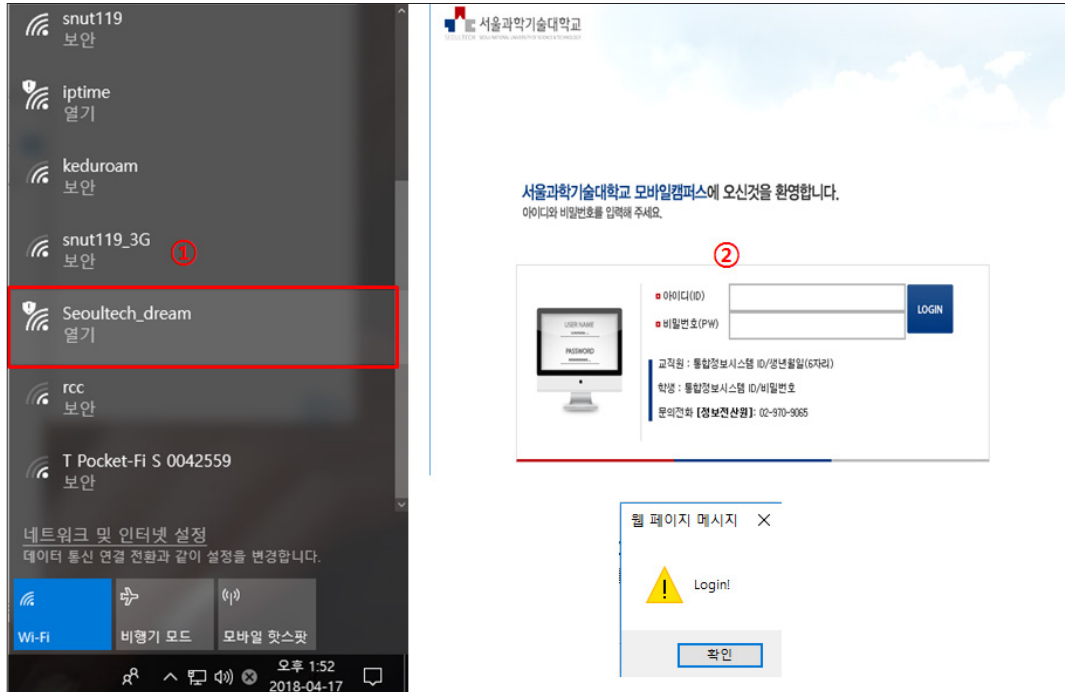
snut119
보안

iptime
열기

keduroam
보안

snut119_3G
보안

①

Seoultech_dream
열기

rcc
보안

T Pocket-Fi S 0042559
보안

네트워크 및 인터넷 설정
데이터 통신 연결 전환과 같이 설정을 변경합니다.

Wi-Fi
비행기 모드
모바일 핫스팟

오후 1:52
2018-04-17

서울과학기술대학교
SEOULTECH SEOUL NATIONAL UNIVERSITY OF SCIENCE & TECHNOLOGY

서울과학기술대학교 모바일캠퍼스에 오신것을 환영합니다.
아이디와 비밀번호를 입력해 주세요.

②

USER NAME
PASSWORD

아이디(ID)
비밀번호(PW)
LOGIN

교직원 : 통합정보시스템 ID/생년월일(6자리)
학생 : 통합정보시스템 ID/비밀번호
문의전화 [정보전산원] : 02-970-9065

웹 페이지 메시지
Login!
확인